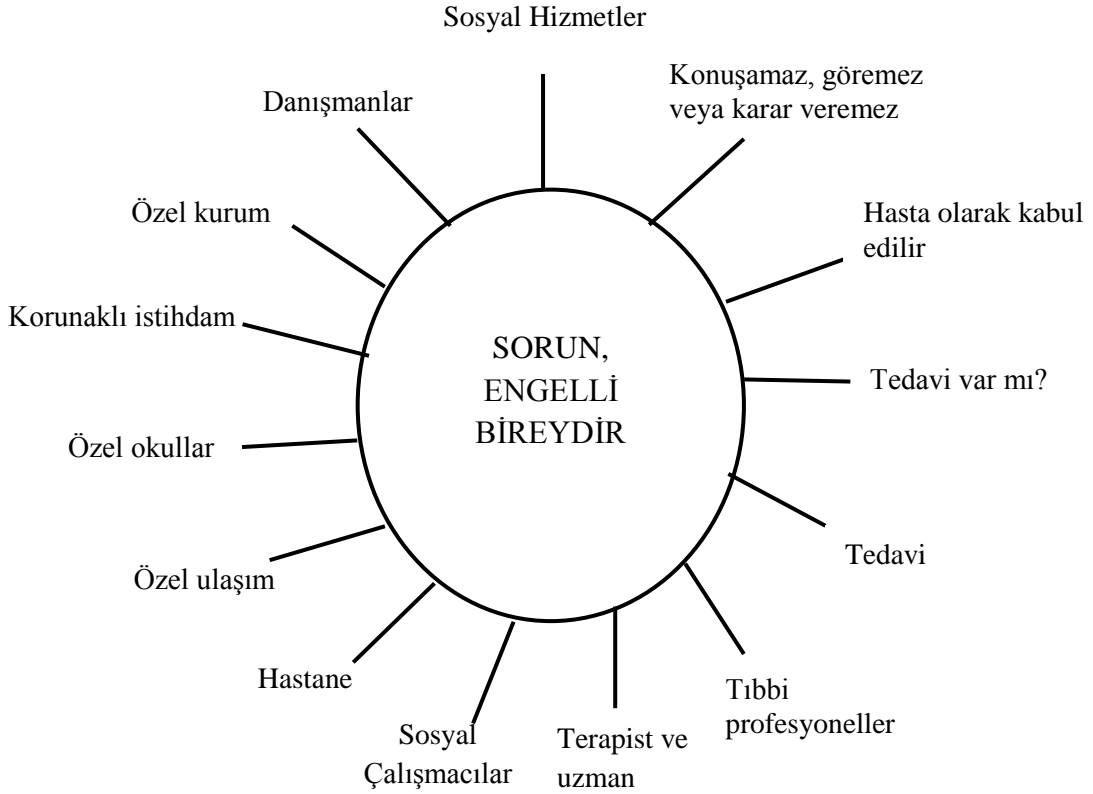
Sosyal Hizmetler

Konuşamaz, göremez veya karar veremez

Hasta olarak kabul edilir

Tedavi var mı?

Tedavi

Tıbbi profesyoneller

Terapist ve uzman

Sosyal Çalışmacılar

Hastane

Özel ulaşım

Özel okullar

Korunaklı istihdam

Özel kurum

Danışmanlar

SORUN, ENGELLİ BİREYDİR